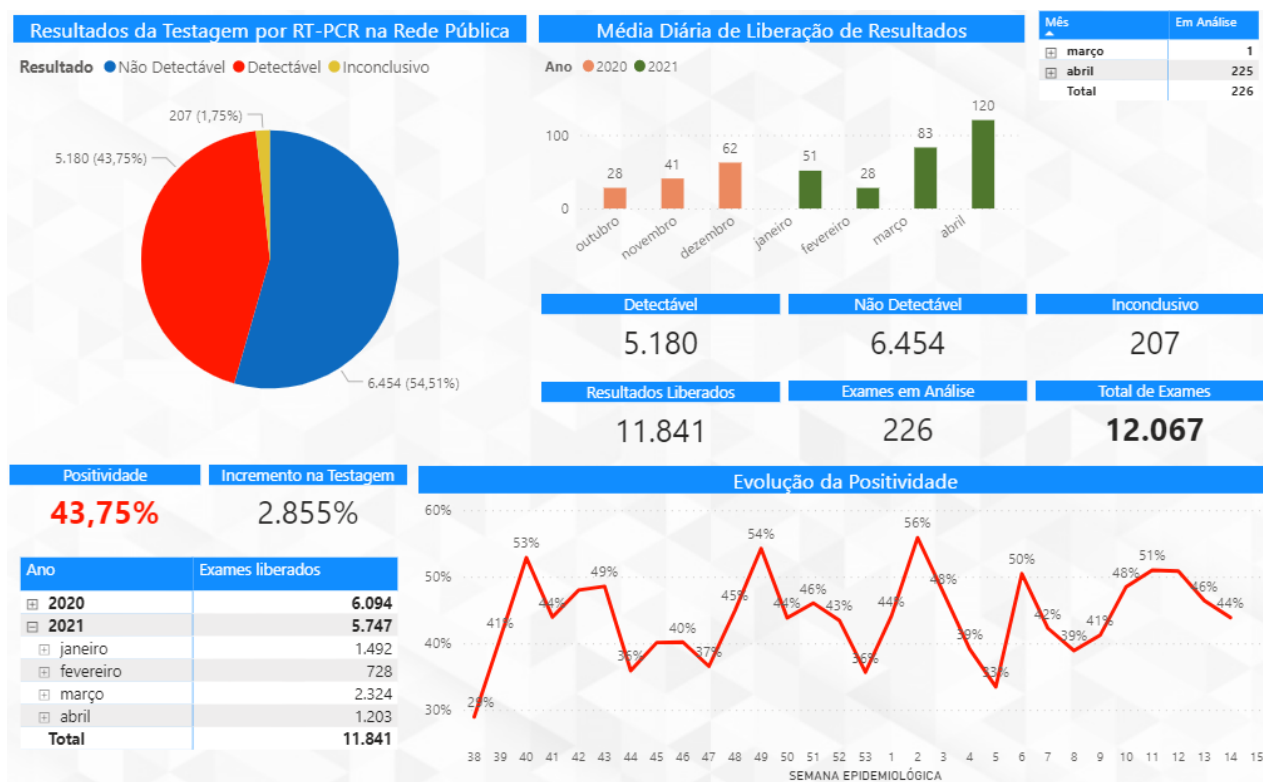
Resultados da Testagem por RT-PCR na Rede Pública

Resultado ● Não Detectável ● Detectável ● Inconclusivo

207 (1,75%)
5.180 (43,75%)
6.454 (54,51%)

Média Diária de Liberação de Resultados

Ano ● 2020 ● 2021

100
0
28
41
62
51
28
83
120
outubro
novembro
dezembro
janeiro
fevereiro
março
abril

| Mês | Em Análise |
|---|---|
| ⊞ março | 1 |
| ⊞ abril | 225 |
| Total | 226 |

Detectável
5.180

Não Detectável
6.454

Inconclusivo
207

Resultados Liberados
11.841

Exames em Análise
226

Total de Exames
12.067

Positividade
43,75%

Incremento na Testagem
2.855%

| Ano | Exames liberados |
|---|---|
| ⊞ 2020 | 6.094 |
| ⊟ 2021 | 5.747 |
| ⊞ janeiro | 1.492 |
| ⊞ fevereiro | 728 |
| ⊞ março | 2.324 |
| ⊞ abril | 1.203 |
| Total | 11.841 |

Evolução da Positividade

60%
50%
40%
30%
29%
41%
53%
44%
49%
36%
40%
37%
45%
54%
44%
46%
43%
36%
44%
56%
48%
39%
33%
50%
42%
39%
41%
48%
51%
46%
44%
38 39 40 41 42 43 44 45 46 47 48 49 50 51 52 53 1 2 3 4 5 6 7 8 9 10 11 12 13 14 15
SEMANA EPIDEMIOLÓGICA